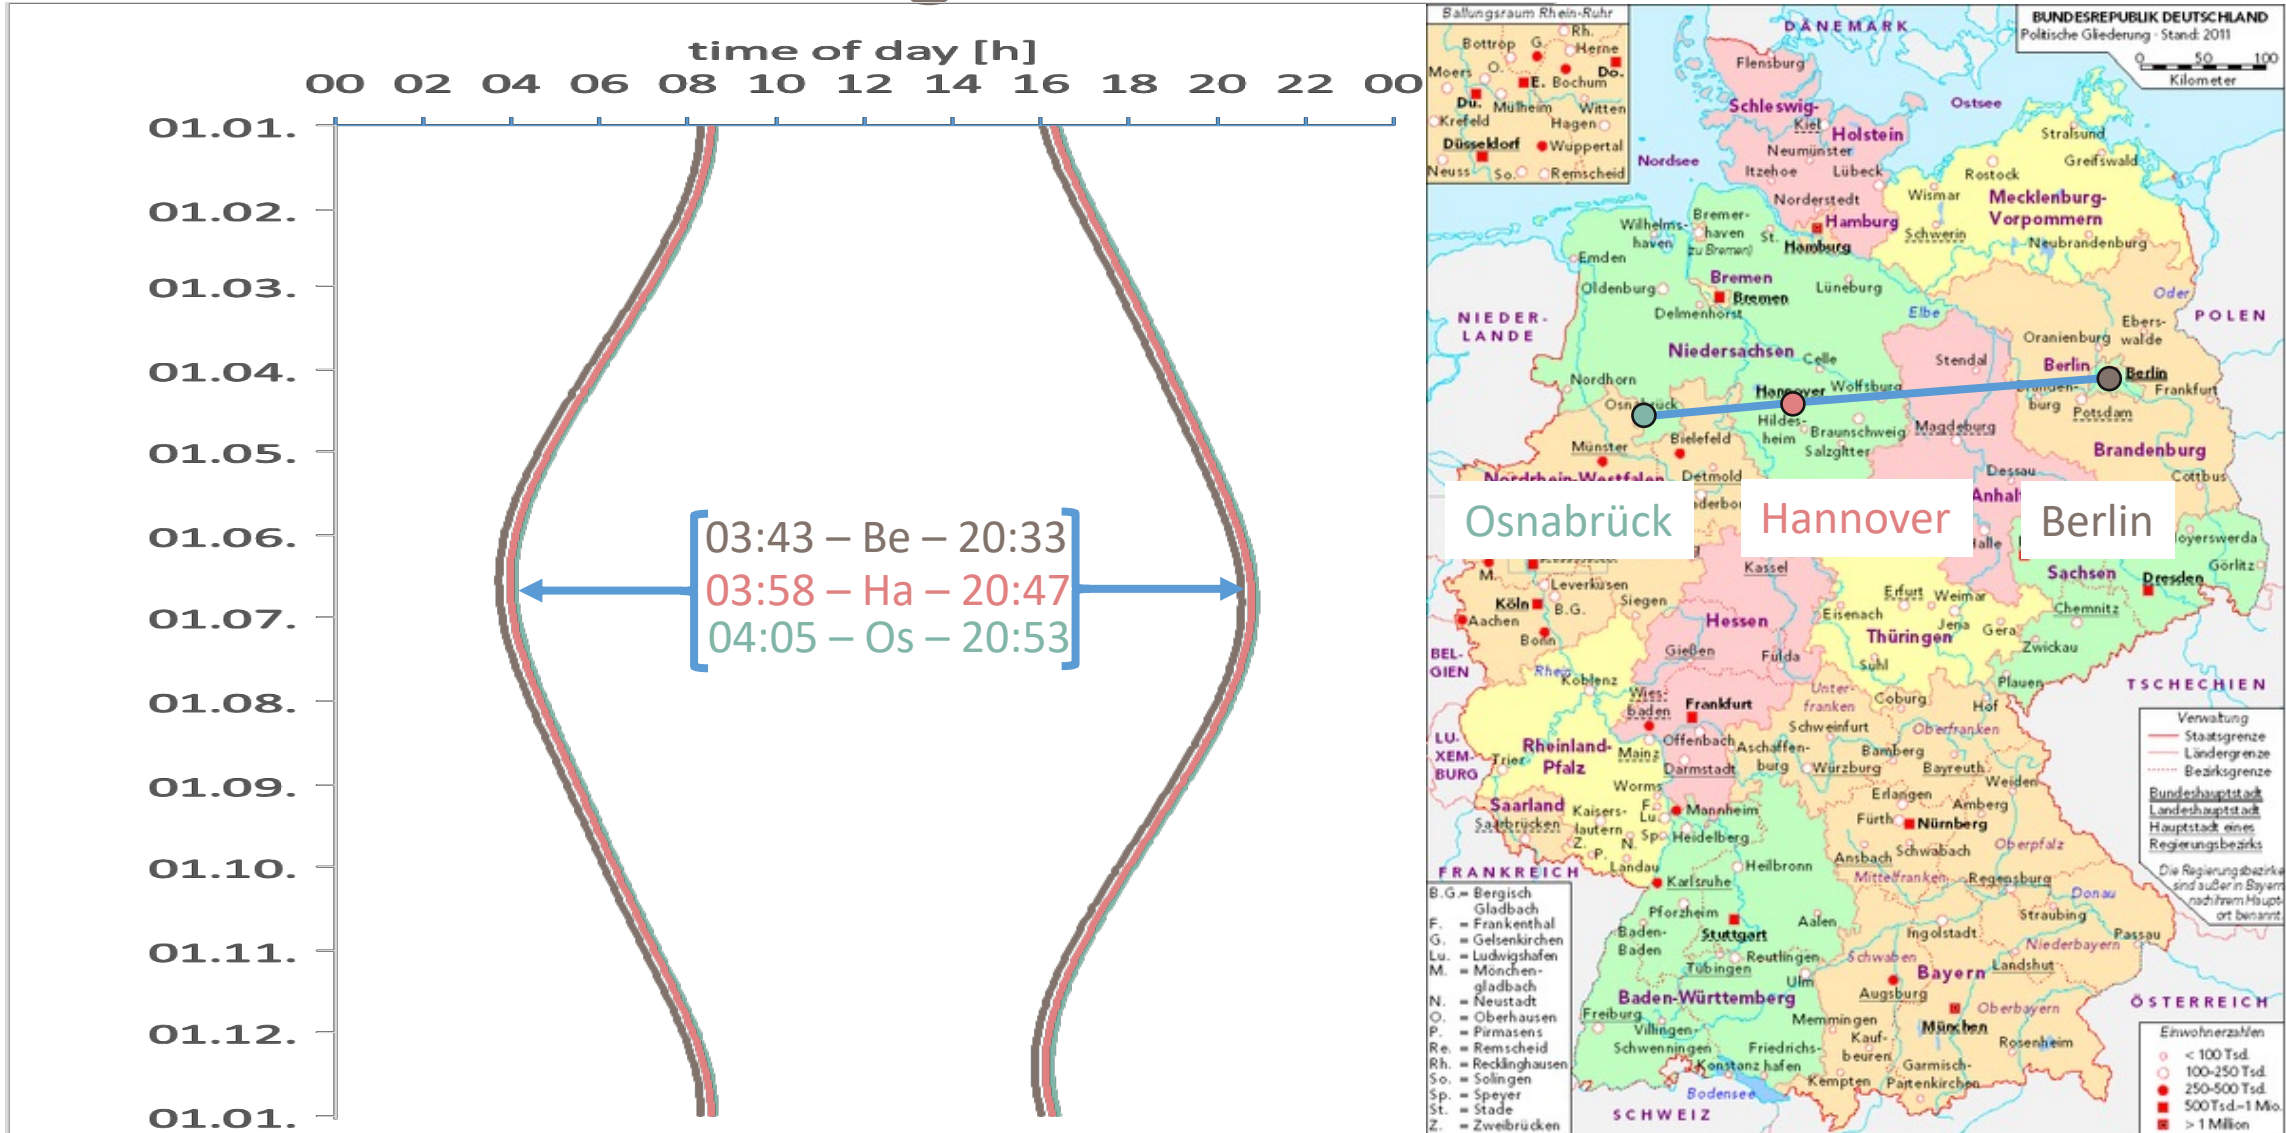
time of day [h]

00 02 04 06 08 10 12 14 16 18 20 22 00

01.01.
01.02.
01.03.
01.04.
01.05.
01.06.
01.07.
01.08.
01.09.
01.10.
01.11.
01.12.
01.01.

03:43 – Be – 20:33
03:58 – Ha – 20:47
04:05 – Os – 20:53

Osnabrück Hannover Berlin

Ballungsraum Rhein-Ruhr
Bottrop G. Rh. Herne Moers O. E. Bochum Do. Du. Mülheim Witten Krefeld Hagen Düsseldorf Wuppertal Neuss So. Remscheid

BUNDESREPUBLIK DEUTSCHLAND
Politische Gliederung · Stand: 2011
0 50 100
Kilometer

DÄNEMARK
Flensburg
Schleswig-
Kiel
Holstein
Ostsee
Nordsee
Neumünster
Stralsund
Greifswald
Itzehoe
Lübeck
Rostock
Wismar
Mecklenburg-
Vorpommern
Norderstedt
Hamburg
Schwerin
Neubrandenburg
Wilhelms-haven
Bremer-haven (zu Bremen)
St.
Hamburg
Emden
Bremen
Bremen
Oldenburg
Lüneburg
Delmenhorst
Elbe
Oder
NIEDER-LANDE
Eberswalde
POLEN
Oranienburg
Niedersachsen
Celle
Stendal
Berlin
Berlin
Nordhorn
Hannover
Wolfsburg
Frankfurt
Osnabrück
Branden-burg
Potsdam
Hildes-heim
Braunschweig
Magdeburg
Bielefeld
Salzgitter
Brandenburg
Münster
Nordrhein-Westfalen
Detmold
Dessau
Cottbus
Anhalt
Halle
Hoyerswerda
M.
Kassel
Sachsen
Dresden
Görlitz
Leverkusen
Köln
B.G.
Siegen
Erfurt
Weimar
Chemnitz
Aachen
Bonn
Hessen
Eisenach
Jena
Gera
Thüringen
Zwickau
BELGIEN
Gießen
Fulda
Suhl
Rhein
Koblenz
Plauen
TSCHECHIEN
Unterfranken
Coburg
Wiesbaden
Frankfurt
Hof
Oberfranken
Schweinfurt
LUXEMBURG
Rheinland-Pfalz
Trier
Mainz
Offenbach
Aschaffenburg
Bamberg
Darmstadt
Würzburg
Bayreuth
Worms
Weiden
Saarland
Kaisers-lautern
Mannheim
Erlangen
Amberg
Saarbrücken
F.
Lu.
Sp.
Heidelberg
Fürth
Nürnberg
Z.
P.
N.
Ansbach
Schwabach
Oberpfalz
Landau
Heilbronn
Mittelfranken
Regensburg
FRANKREICH
Karlsruhe
Donau
Pforzheim
Aalen
Straubing
Baden-Baden
Stuttgart
Ingolstadt
Niederbayern
Passau
Reutlingen
Schwaben
Tübingen
Bayern
Landshut
Ulm
Baden-Württemberg
Augsburg
Freiburg
Oberbayern
Memmingen
Villingen-Schwenningen
München
Friedrichs-hafen
Kauf-beuren
Rosenheim
Konstanz
Kempten
Garmisch-Partenkirchen
Bodensee
SCHWEIZ
ÖSTERREICH

Verwaltung
Staatsgrenze
Ländergrenze
Bezirksgrenze
Bundeshauptstadt
Landeshauptstadt
Hauptstadt eines Regierungsbezirks
Die Regierungsbezirke sind außer in Bayern nach ihrem Hauptort benannt

B.G. = Bergisch Gladbach
F. = Frankenthal
G. = Gelsenkirchen
Lu. = Ludwigshafen
M. = Mönchen-gladbach
N. = Neustadt
O. = Oberhausen
P. = Pirmasens
Re. = Remscheid
Rh. = Recklinghausen
So. = Solingen
Sp. = Speyer
St. = Stade
Z. = Zweibrücken

Einwohnerzahlen
< 100 Tsd.
100-250 Tsd.
250-500 Tsd.
500 Tsd.-1 Mio.
> 1 Million